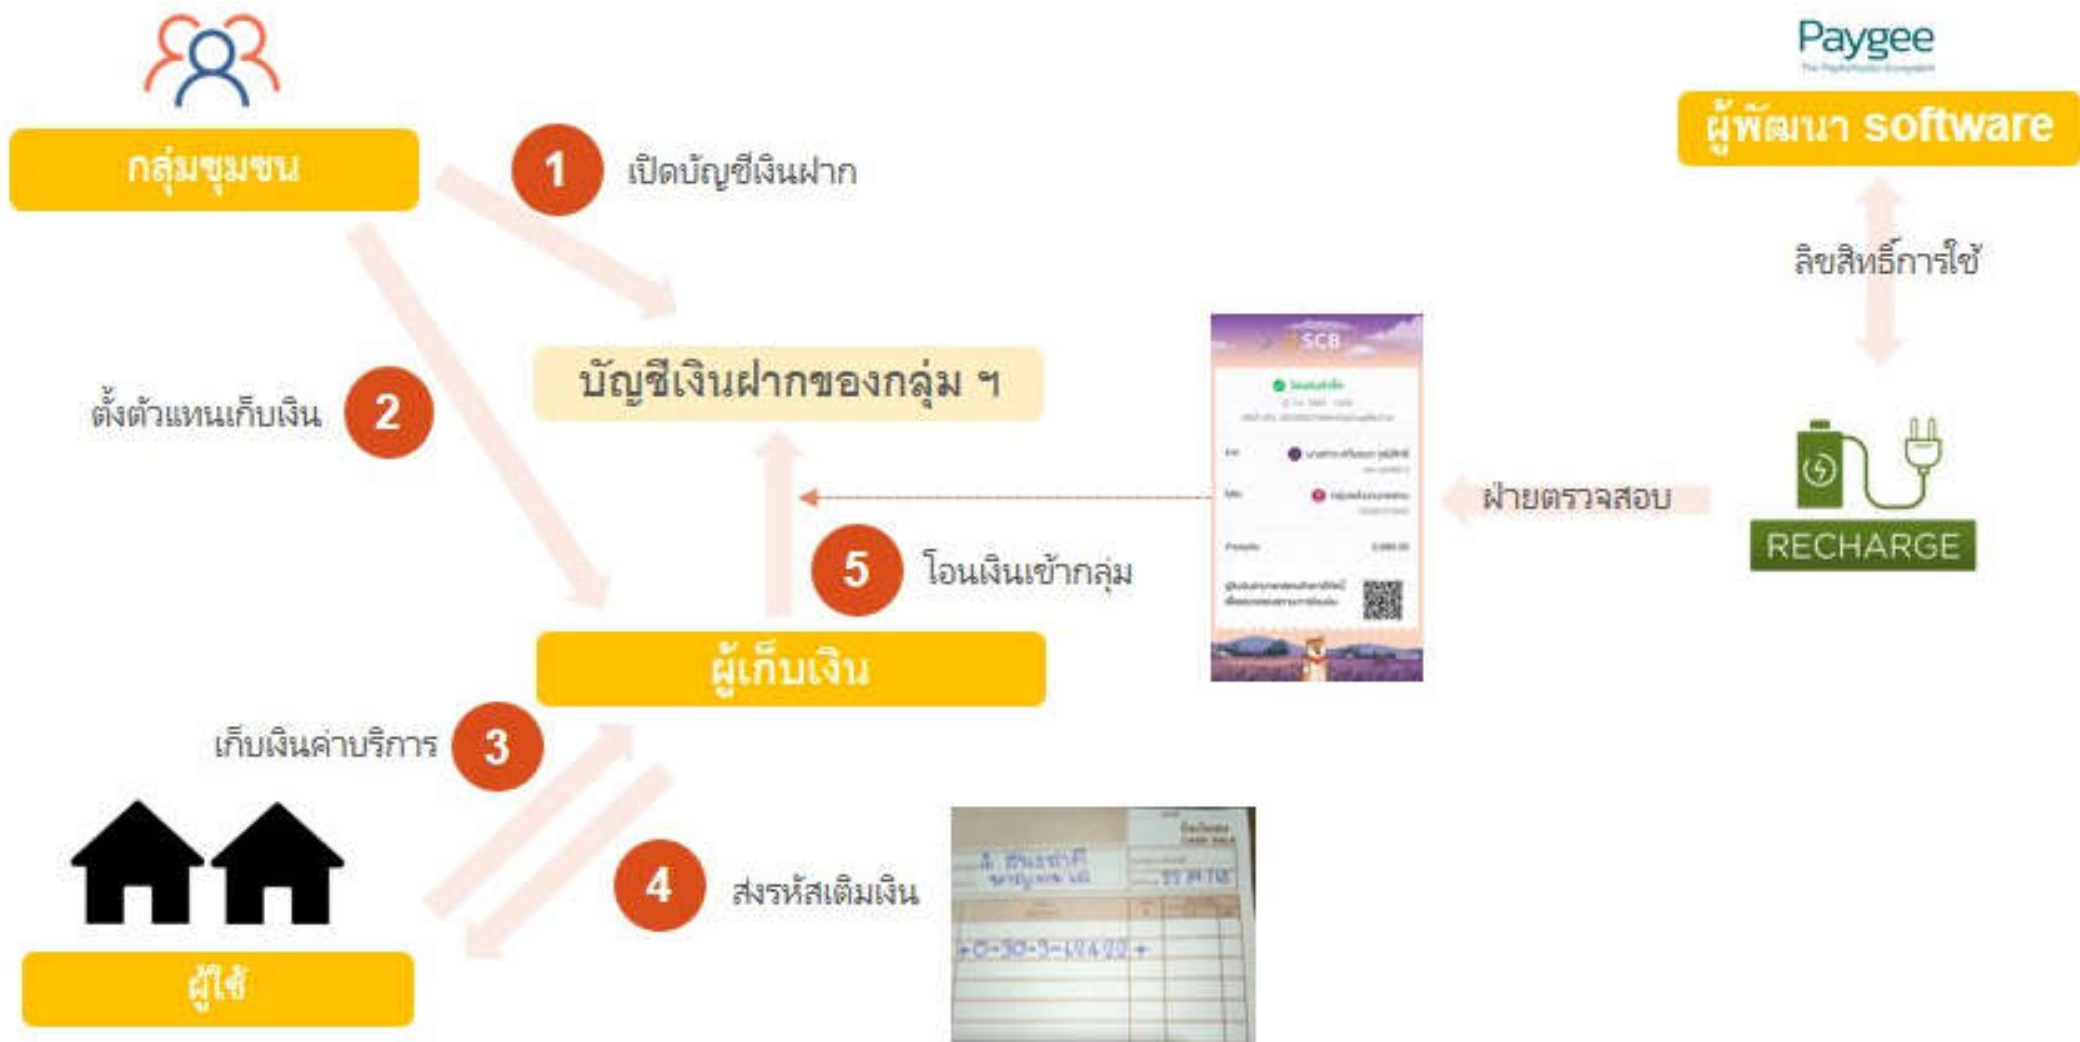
กลุ่มชุมชน

1 เปิดบัญชีเงินฝาก

Paygee

ผู้พัฒนา software

ลิขสิทธิ์การใช้

2 ตั้งตัวแทนเก็บเงิน

บัญชีเงินฝากของกลุ่ม ฯ

SCB

ฝ่ายตรวจสอบ

RECHARGE

5 โอนเงินเข้ากลุ่ม

ผู้เก็บเงิน

3 เก็บเงินค่าบริการ

4 ส่งรหัสเติมเงิน

ผู้ใช้